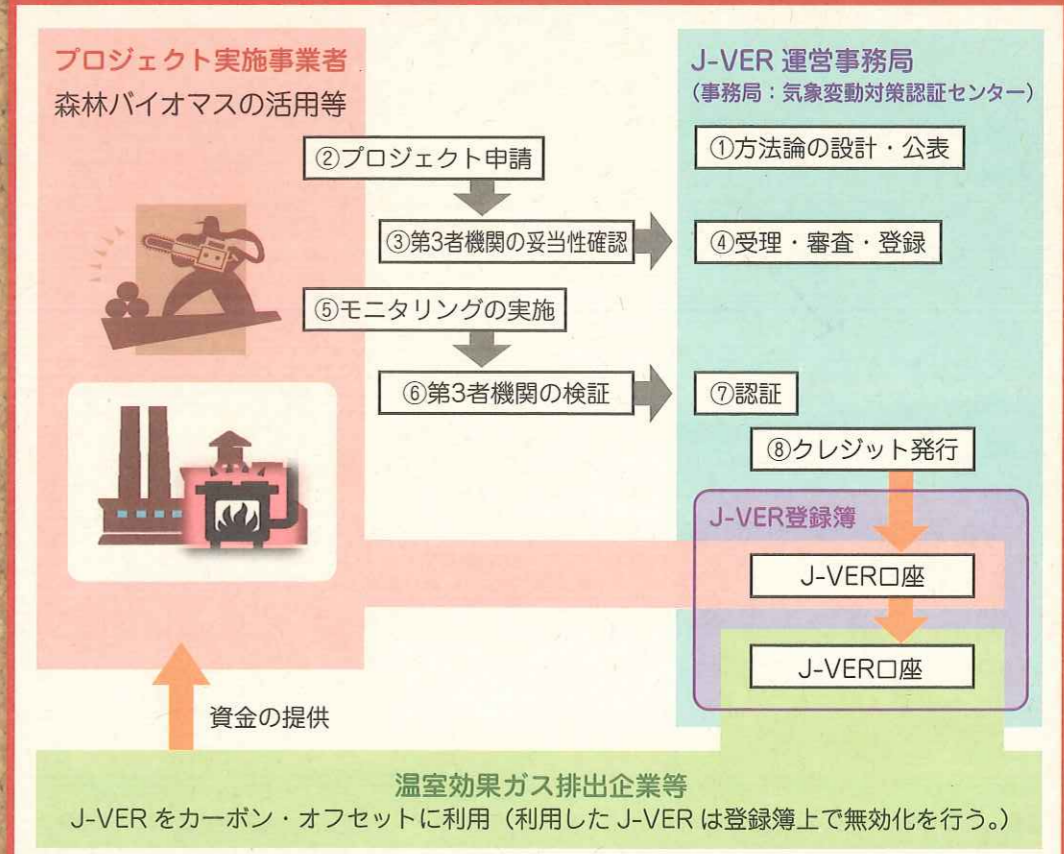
プロジェクト実施事業者
森林バイオマスの活用等

J-VER 運営事務局
（事務局：気象変動対策認証センター）

①方法論の設計・公表

②プロジェクト申請

③第3者機関の妥当性確認

④受理・審査・登録

⑤モニタリングの実施

⑥第3者機関の検証

⑦認証

⑧クレジット発行

J-VER登録簿

J-VER口座

J-VER口座

資金の提供

温室効果ガス排出企業等
J-VERをカーボン・オフセットに利用（利用したJ-VERは登録簿上で無効化を行う。）